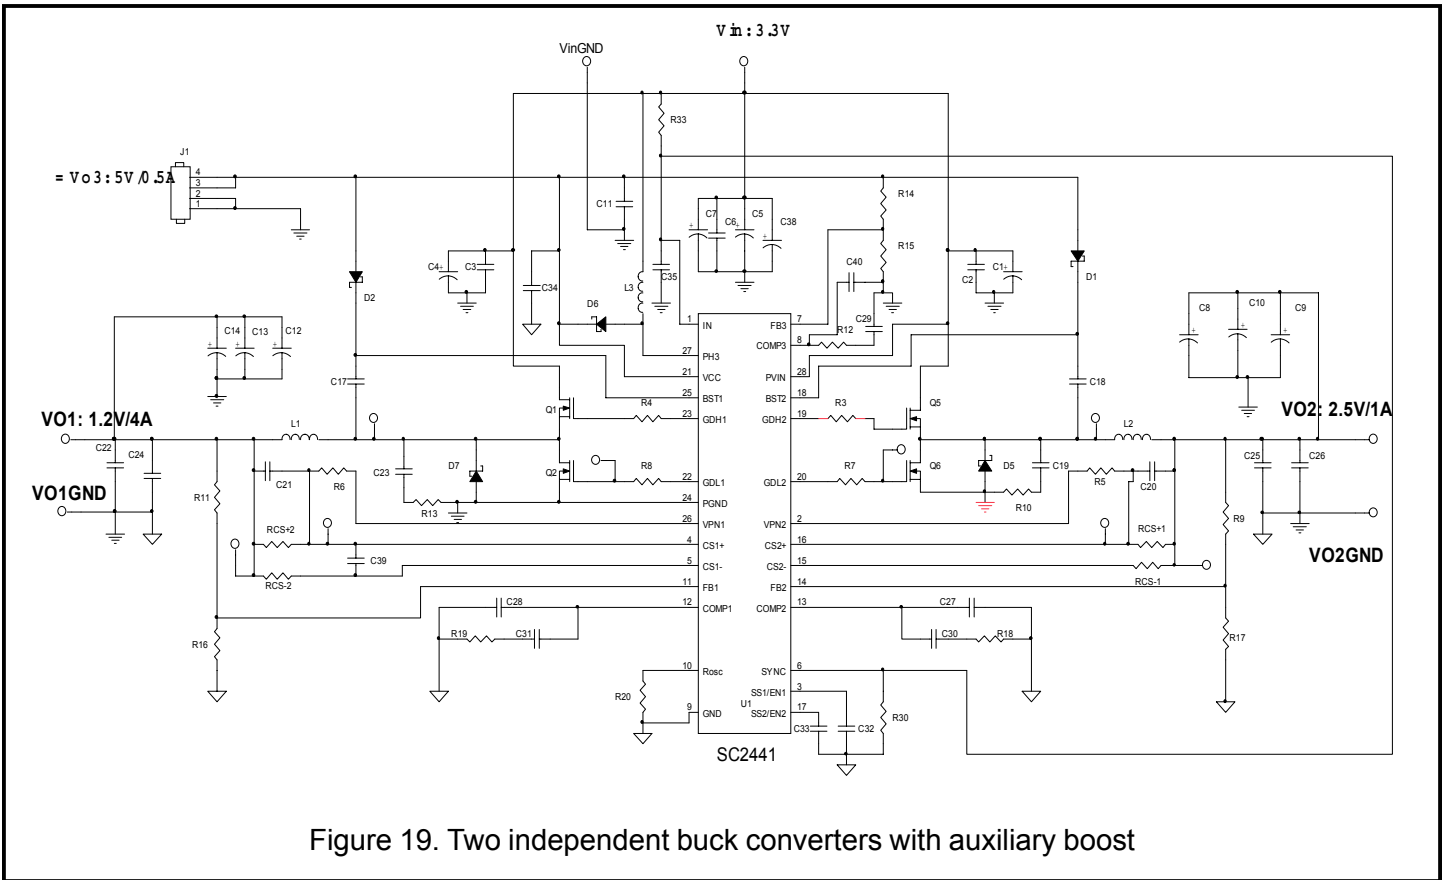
Vin:3.3V
VinGND
R33
J1
=Vo3:5V/0.5A
4
3
2
1
C11
C7
C6
C5
C38
R14
R15
C40
C4
C3
C34
L3
C35
C2
C1
D2
D6
D1
C14
C13
C12
C29
IN
FB3
1
7
R12
8
COMP3
27
PH3
21
VCC
PVIN
28
C8
C10
C9
C17
25
BST1
BST2
18
C18
VO1: 1.2V/4A
Q1
R4
23
GDH1
GDH2
19
R3
Q5
VO2: 2.5V/1A
L1
L2
C22
C24
C23
D7
Q2
R8
22
GDL1
GDL2
20
R7
Q6
D5
C19
C25
C26
VO1GND
R11
C21
R6
R13
24
PGND
R10
R5
C20
R9
26
VPN1
VPN2
2
VO2GND
RCS+2
4
CS1+
CS2+
16
RCS+1
C39
5
CS1-
CS2-
15
RCS-2
RCS-1
11
FB1
FB2
14
C28
12
COMP1
COMP2
13
C27
R19
C31
C30
R18
R17
R16
10
Rosc
SYNC
6
R20
U1
SS1/EN1
3
17
SS2/EN2
9
GND
C33
C32
R30
SC2441
Figure 19. Two independent buck converters with auxiliary boost